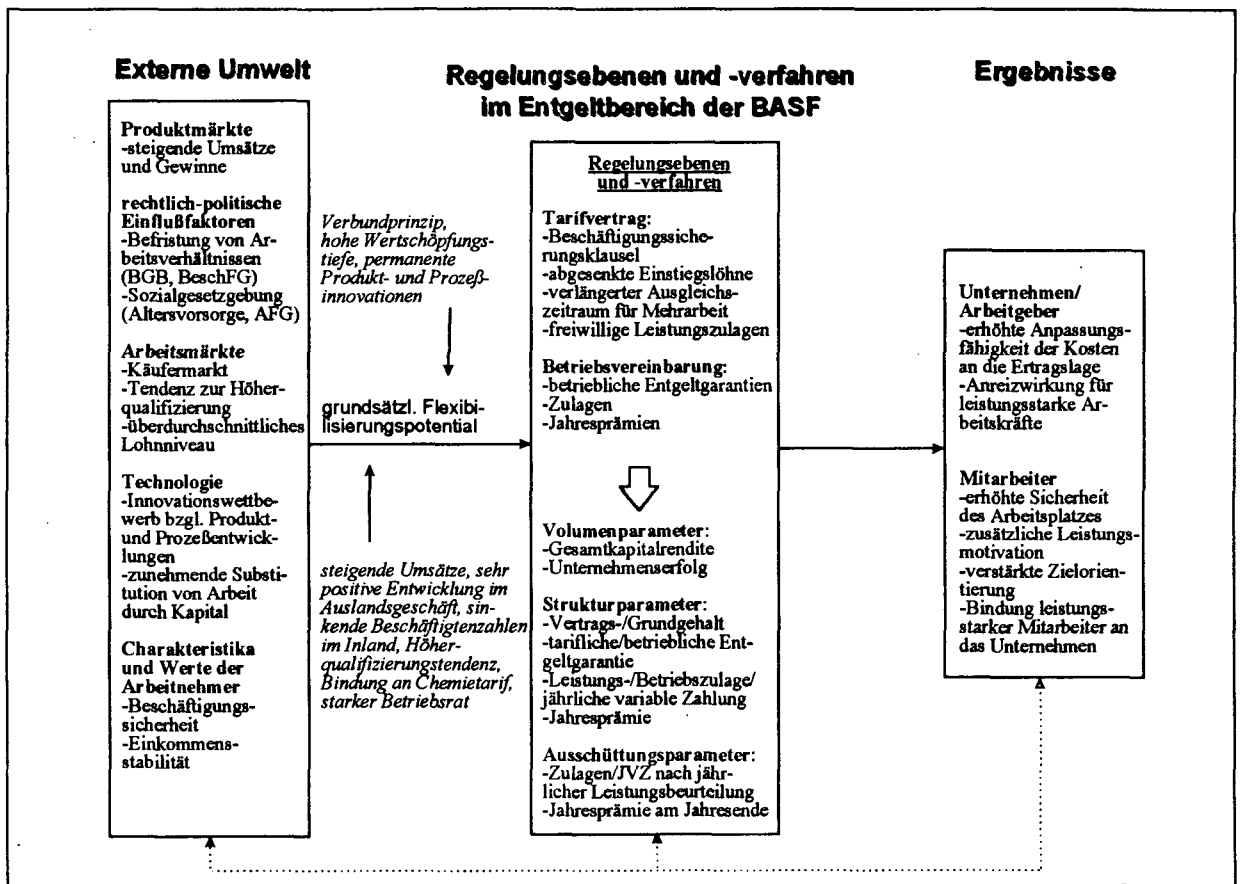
Externe Umwelt

Regelungsebenen und -verfahren im Entgeltbereich der BASF

Ergebnisse

Produktmärkte
-steigende Umsätze und Gewinne

rechtlich-politische Einflußfaktoren
-Befristung von Arbeitsverhältnissen (BGB, BeschFG)
-Sozialgesetzgebung (Altersvorsorge, AFG)

Arbeitsmärkte
-Käufermarkt
-Tendenz zur Höherqualifizierung
-überdurchschnittliches Lohnniveau

Technologie
-Innovationswettbewerb bzgl. Produkt- und Prozeßentwicklungen
-zunehmende Substitution von Arbeit durch Kapital

Charakteristika und Werte der Arbeitnehmer
-Beschäftigungssicherheit
-Einkommensstabilität

Verbundprinzip, hohe Wertschöpfungstiefe, permanente Produkt- und Prozeßinnovationen

grundsätzl. Flexibilisierungspotential

steigende Umsätze, sehr positive Entwicklung im Auslandsgeschäft, sinkende Beschäftigtenzahlen im Inland, Höherqualifizierungstendenz, Bindung an Chemietarif, starker Betriebsrat

Regelungsebenen und -verfahren

Tarifvertrag:
-Beschäftigungssicherungsklausel
-abgesenkte Einstiegslöhne
-verlängerter Ausgleichszeitraum für Mehrarbeit
-freiwillige Leistungszulagen

Betriebsvereinbarung:
-betriebliche Entgeltgarantien
-Zulagen
-Jahresprämien

Volumenparameter:
-Gesamtkapitalrendite
-Unternehmenserfolg

Strukturparameter:
-Vertrags-/Grundgehalt
-tarifliche/betriebliche Entgeltgarantie
-Leistungs-/Betriebszulage/ jährliche variable Zahlung
-Jahresprämie

Ausschüttungsparameter:
-Zulagen/JVZ nach jährlicher Leistungsbeurteilung
-Jahresprämie am Jahresende

Unternehmen/ Arbeitgeber
-erhöhte Anpassungsfähigkeit der Kosten an die Ertragslage
-Anreizwirkung für leistungsstarke Arbeitskräfte

Mitarbeiter
-erhöhte Sicherheit des Arbeitsplatzes
-zusätzliche Leistungsmotivation
-verstärkte Zielorientierung
-Bindung leistungsstarker Mitarbeiter an das Unternehmen